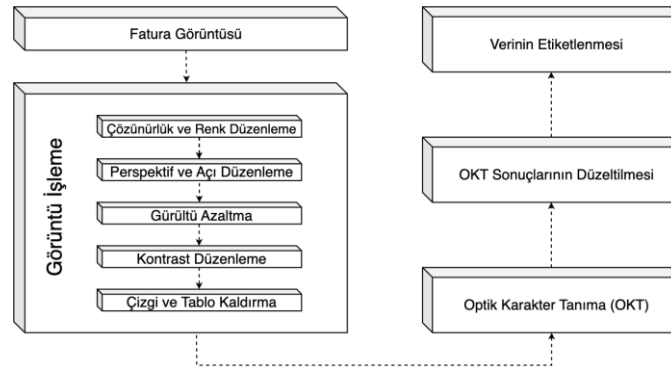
Fatura Görüntüsü

Görüntü İşleme

Çözünürlük ve Renk Düzenleme

Perspektif ve Açı Düzenleme

Gürültü Azaltma

Kontrast Düzenleme

Çizgi ve Tablo Kaldırma

Verinin Etiketlenmesi

OKT Sonuçlarının Düzeltilmesi

Optik Karakter Tanıma (OKT)